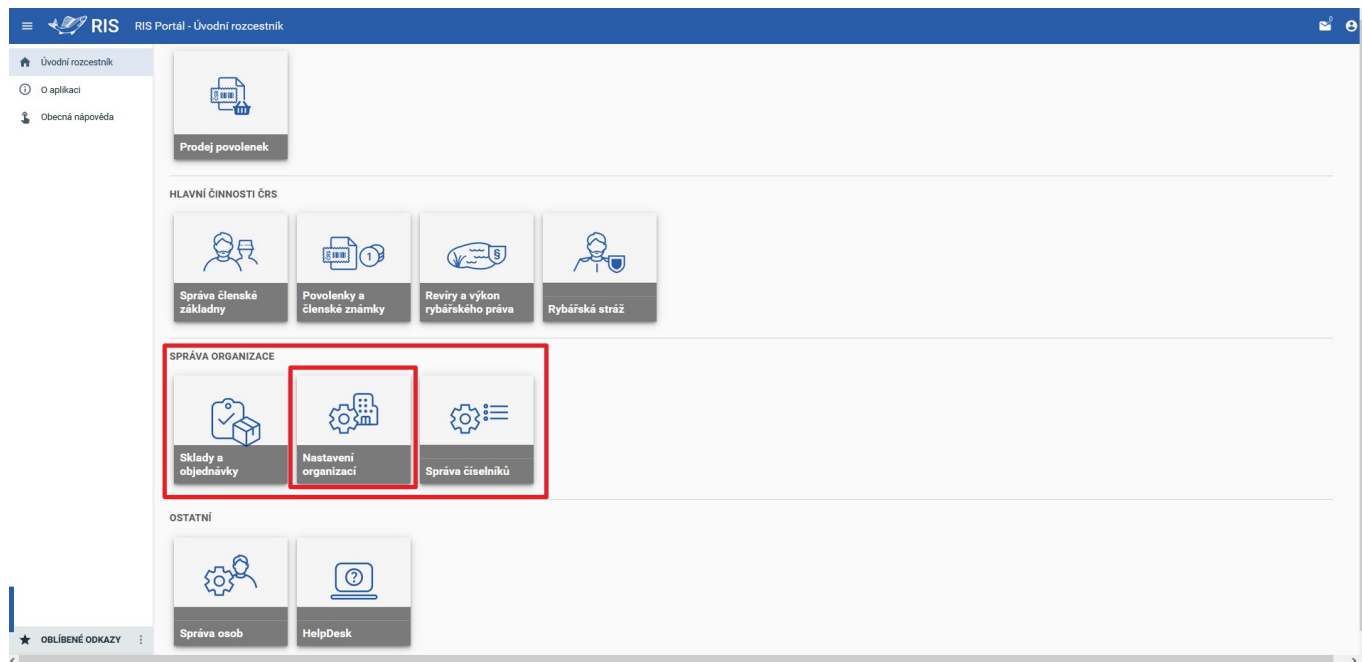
RIS RIS Portál - Úvodní rozcestník

Úvodní rozcestník
O aplikaci
Obecná nápověda

Prodej povolenek

HLAVNÍ ČINNOSTI ČRS

Správa členské základny

Povolenky a členské známky

Revíry a výkon rybářského práva

Rybářská stráž

SPRÁVA ORGANIZACE

Sklady a objednávky

Nastavení organizací

Správa číselníků

OSTATNÍ

Správa osob

HelpDesk

OBLÍBENÉ ODKAZY